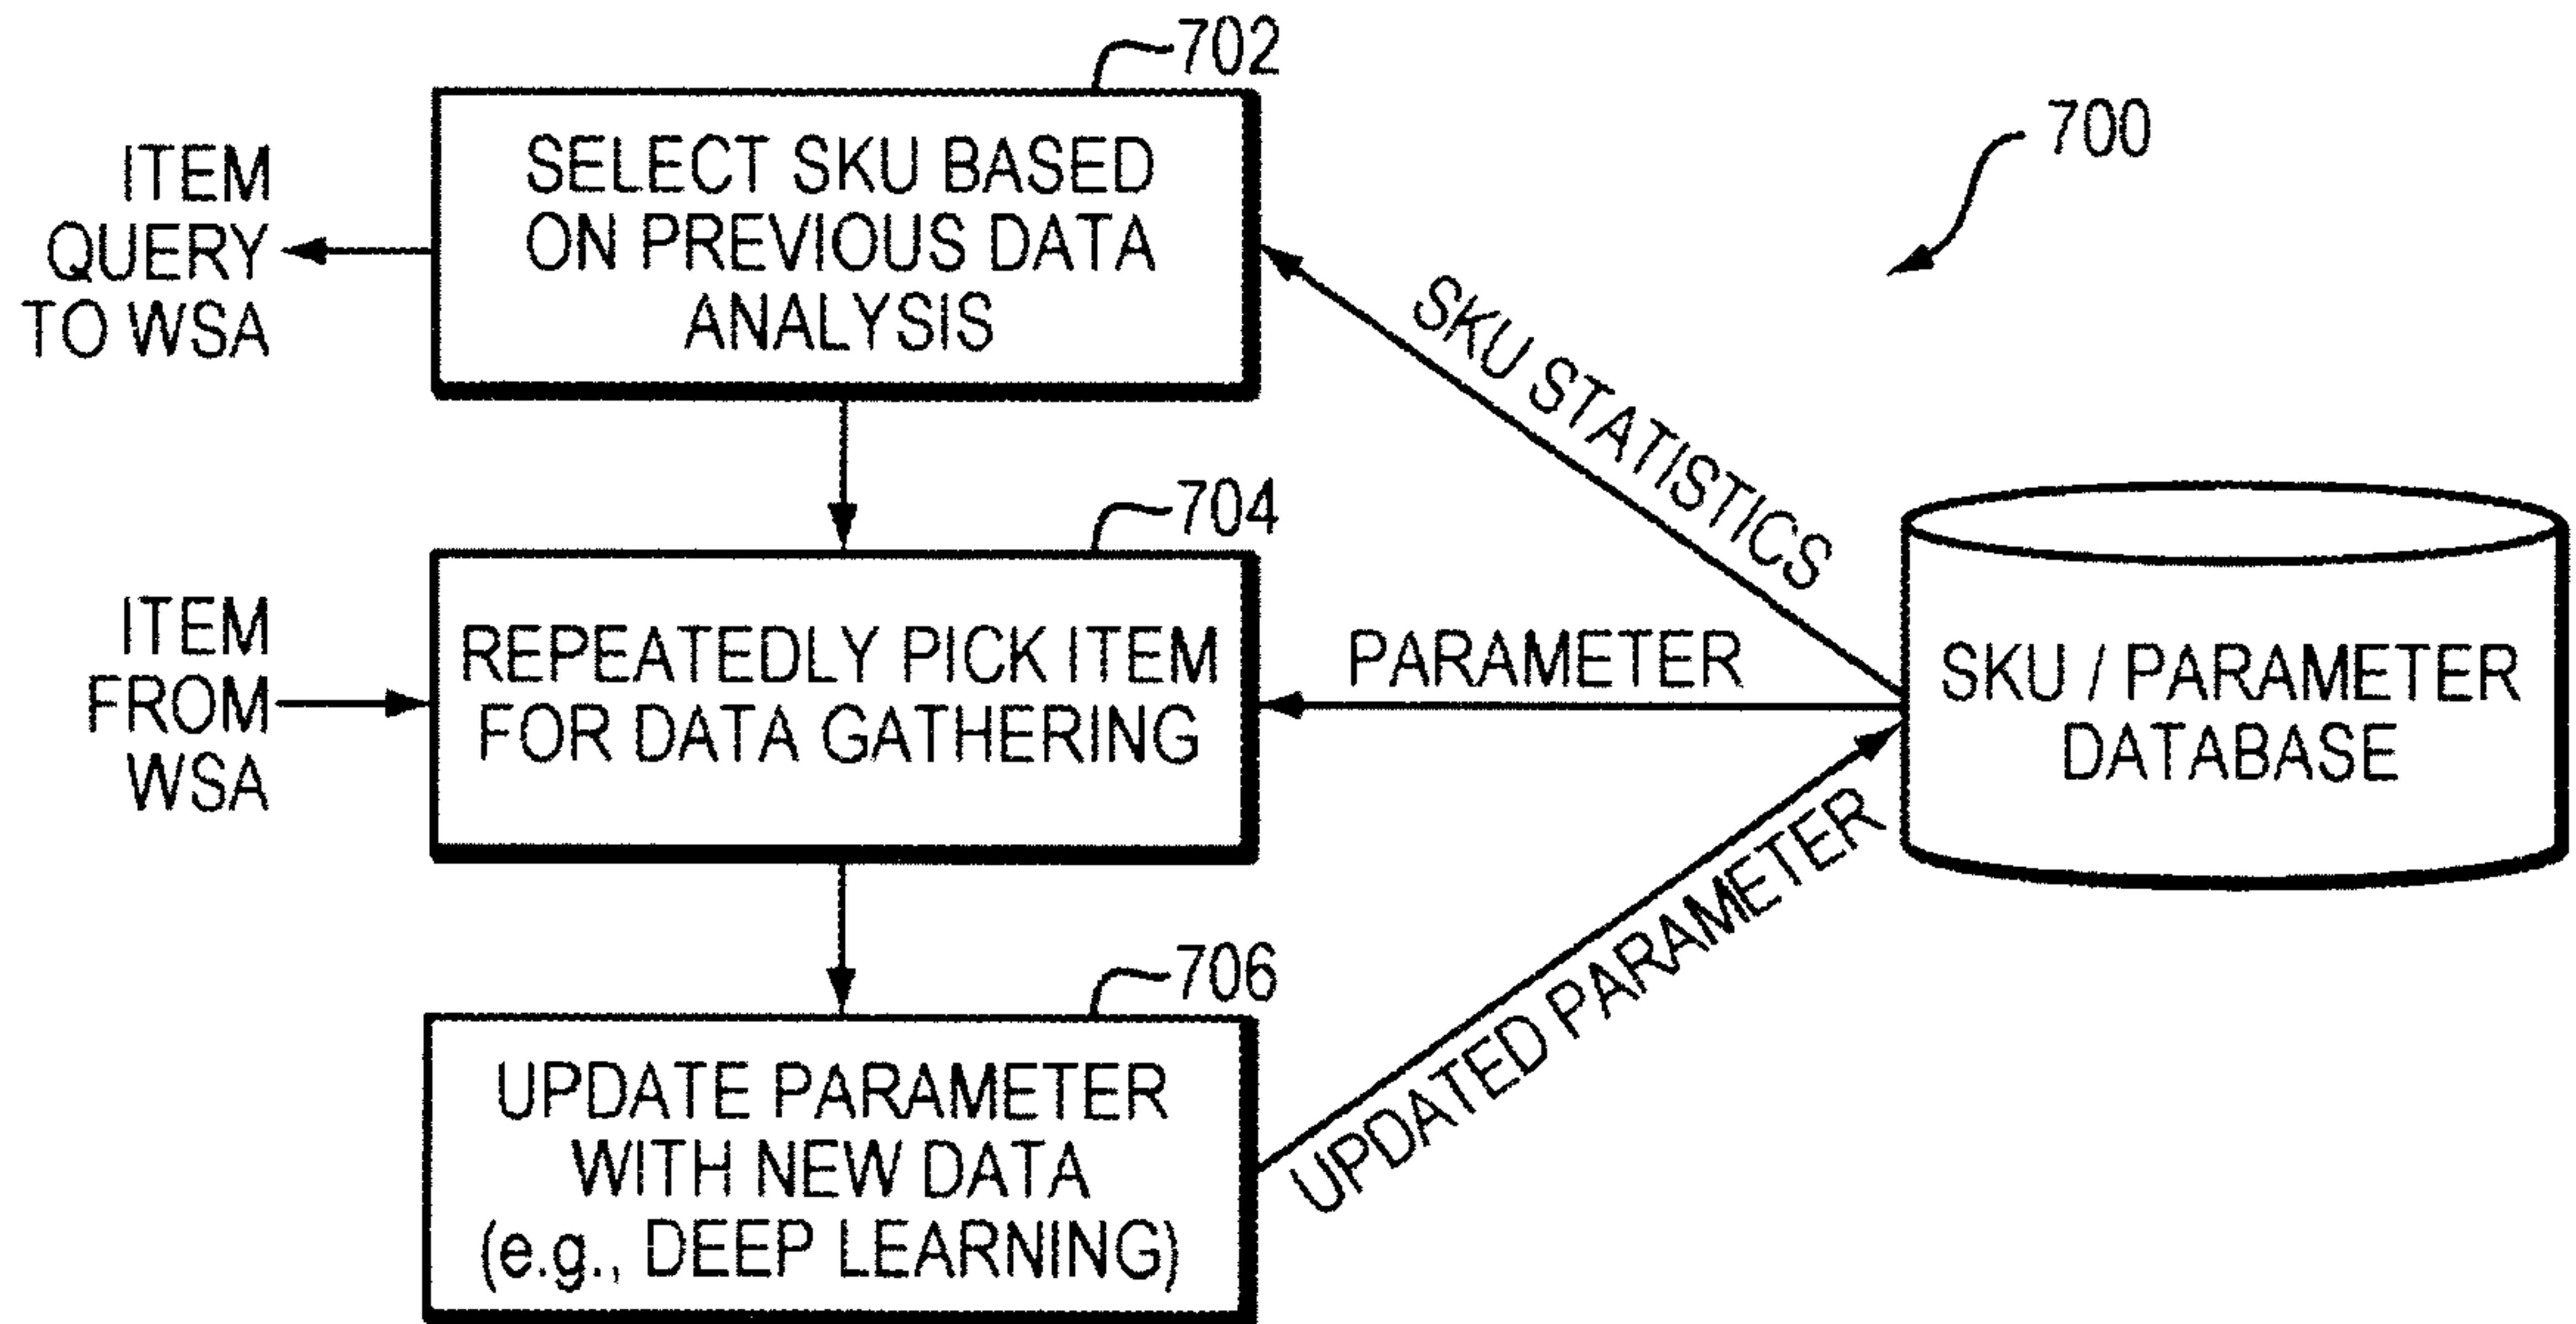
702

700

ITEM QUERY TO WSA

SELECT SKU BASED ON PREVIOUS DATA ANALYSIS

SKU STATISTICS

704

ITEM FROM WSA

REPEATEDLY PICK ITEM FOR DATA GATHERING

PARAMETER

SKU / PARAMETER DATABASE

706

UPDATE PARAMETER WITH NEW DATA (e.g., DEEP LEARNING)

UPDATED PARAMETER